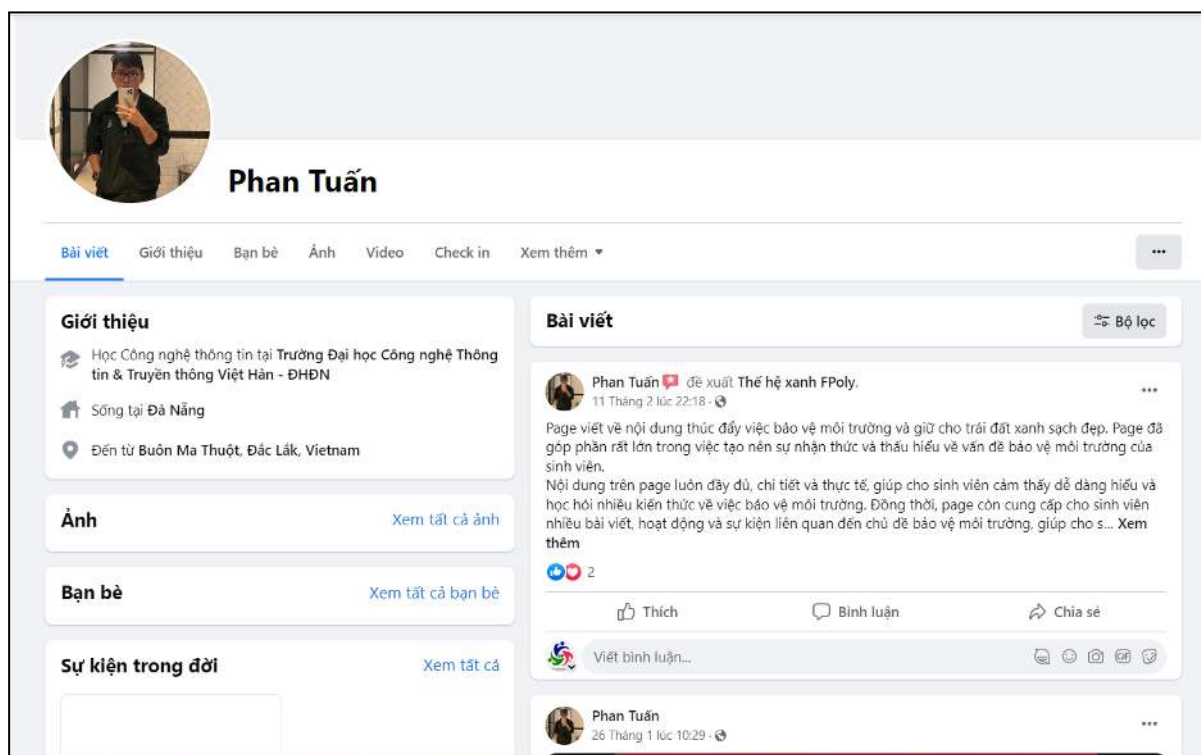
Phan Tuấn

Bài viết Giới thiệu Bạn bè Ảnh Video Check in Xem thêm ▾

...

Giới thiệu

Học Công nghệ thông tin tại Trường Đại học Công nghệ Thông tin & Truyền thông Việt Hàn - ĐHĐN

Sống tại Đà Nẵng

Đến từ Buôn Ma Thuột, Đắc Lắk, Vietnam

Ảnh Xem tất cả ảnh

Bạn bè Xem tất cả bạn bè

Sự kiện trong đời Xem tất cả

Bài viết

Bộ lọc

Phan Tuấn đề xuất Thế hệ xanh FPoly.
11 Tháng 2 lúc 22:18 ·

...

Page viết về nội dung thúc đẩy việc bảo vệ môi trường và giữ cho trái đất xanh sạch đẹp. Page đã góp phần rất lớn trong việc tạo nên sự nhận thức và thấu hiểu về vấn đề bảo vệ môi trường của sinh viên.
Nội dung trên page luôn đầy đủ, chi tiết và thực tế, giúp cho sinh viên cảm thấy dễ dàng hiểu và học hỏi nhiều kiến thức về việc bảo vệ môi trường. Đồng thời, page còn cung cấp cho sinh viên nhiều bài viết, hoạt động và sự kiện liên quan đến chủ đề bảo vệ môi trường, giúp cho s... Xem thêm

2

Thích Bình luận Chia sẻ

Viết bình luận...

Phan Tuấn
26 Tháng 1 lúc 10:29 ·

...